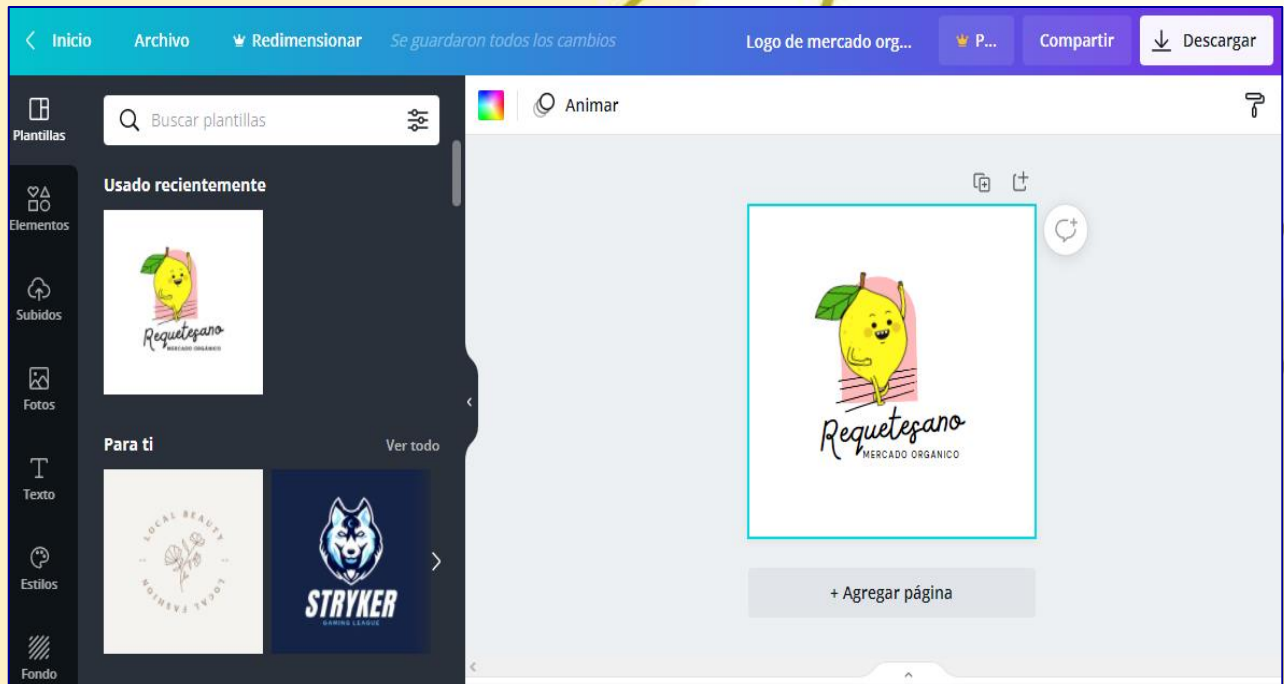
< Inicio Archivo Redimensionar Se guardaron todos los cambios Logo de mercado org... P... Compartir Descargar

Plantillas
Elementos
Subidos
Fotos
Texto
Estilos
Fondo

Buscar plantillas

Usado recientemente

Requetesano
MERCADO ORGANICO

Para ti Ver todo

LOCAL BEAUTY
LOCAL FASHION

STRYKER
GAMING LEAGUE

Animar

Requetesano
MERCADO ORGANICO

+ Agregar página